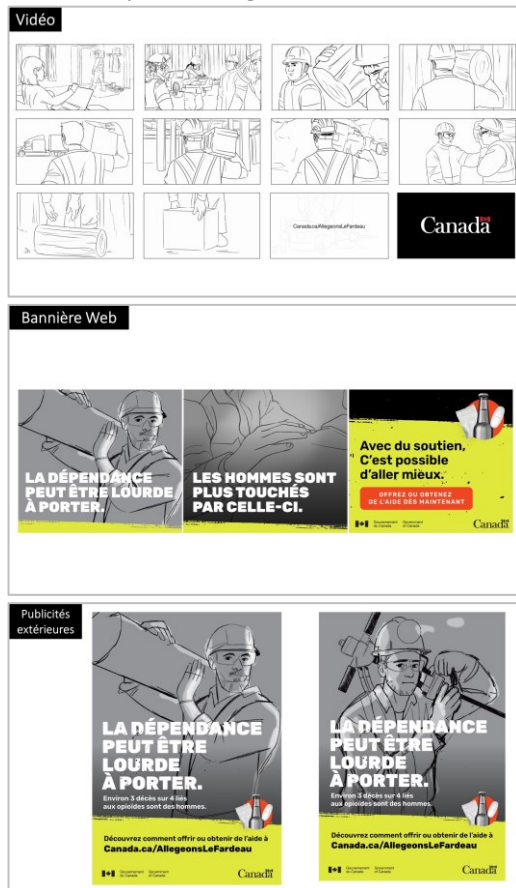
Vidéo

Canada.ca/AllegeonsLeFardeau

Canada

Bannière Web

LA DÉPENDANCE PEUT ÊTRE LOURDE À PORTER.

LES HOMMES SONT PLUS TOUCHÉS PAR CELLE-CI.

Avec du soutien, C'est possible d'aller mieux.

OFFREZ OU OBTENEZ DE L'AIDE DÈS MAINTENANT

Gouvernement du Canada Government of Canada

Canada

Publicités extérieures

LA DÉPENDANCE PEUT ÊTRE LOURDE À PORTER.

Environ 3 décès sur 4 liés aux opioïdes sont des hommes.

Découvrez comment offrir ou obtenir de l'aide à Canada.ca/AllegeonsLeFardeau

Gouvernement du Canada Government of Canada

Canada

LA DÉPENDANCE PEUT ÊTRE LOURDE À PORTER.

Environ 3 décès sur 4 liés aux opioïdes sont des hommes.

Découvrez comment offrir ou obtenir de l'aide à Canada.ca/AllegeonsLeFardeau

Gouvernement du Canada Government of Canada

Canada